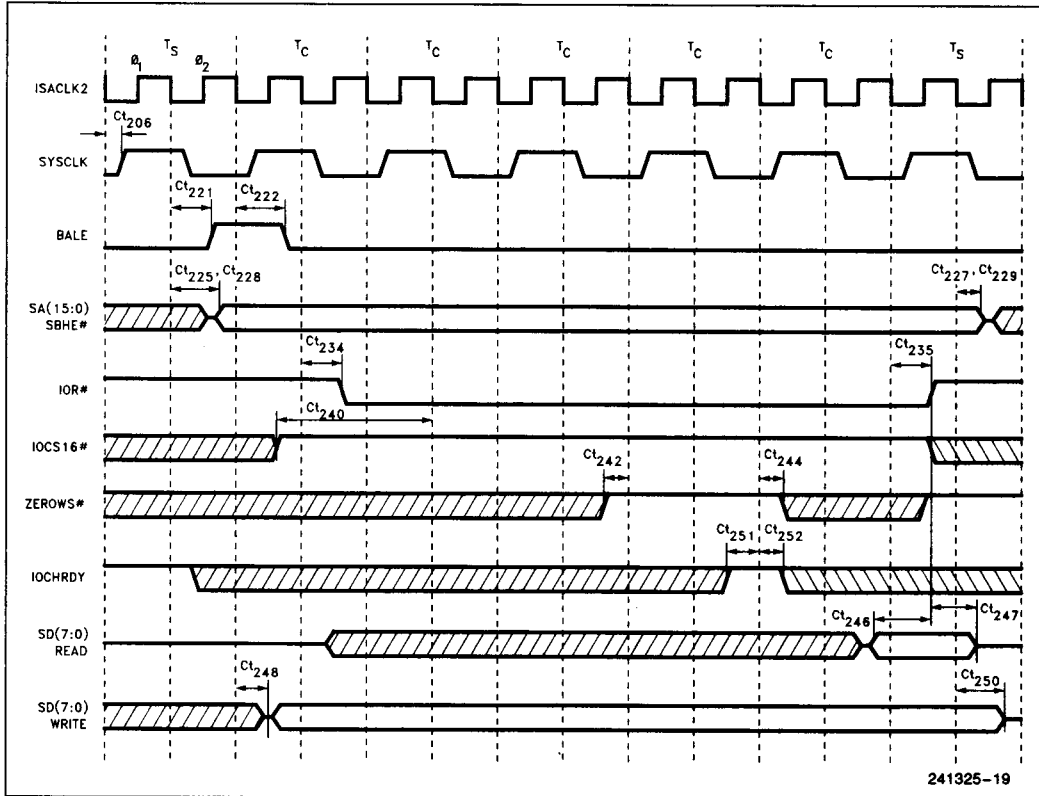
$Ø_1$ $T_S$ $Ø_2$ $T_C$ $T_C$ $T_C$ $T_C$ $T_C$ $T_S$

ISACLK2

$Ct_{206}$

SYSCLK

$Ct_{221}$ $Ct_{222}$

BALE

$Ct_{225}, Ct_{228}$ $Ct_{227}, Ct_{229}$

SA(15:0)
SBHE#

$Ct_{234}$ $Ct_{235}$

IOR#

$Ct_{240}$

IOCS16#

$Ct_{242}$ $Ct_{244}$

ZEROWS#

$Ct_{251}$ $Ct_{252}$

IOCHRDY

$Ct_{246}$ $Ct_{247}$

SD(7:0)
READ

$Ct_{248}$ $Ct_{250}$

SD(7:0)
WRITE

241325–19